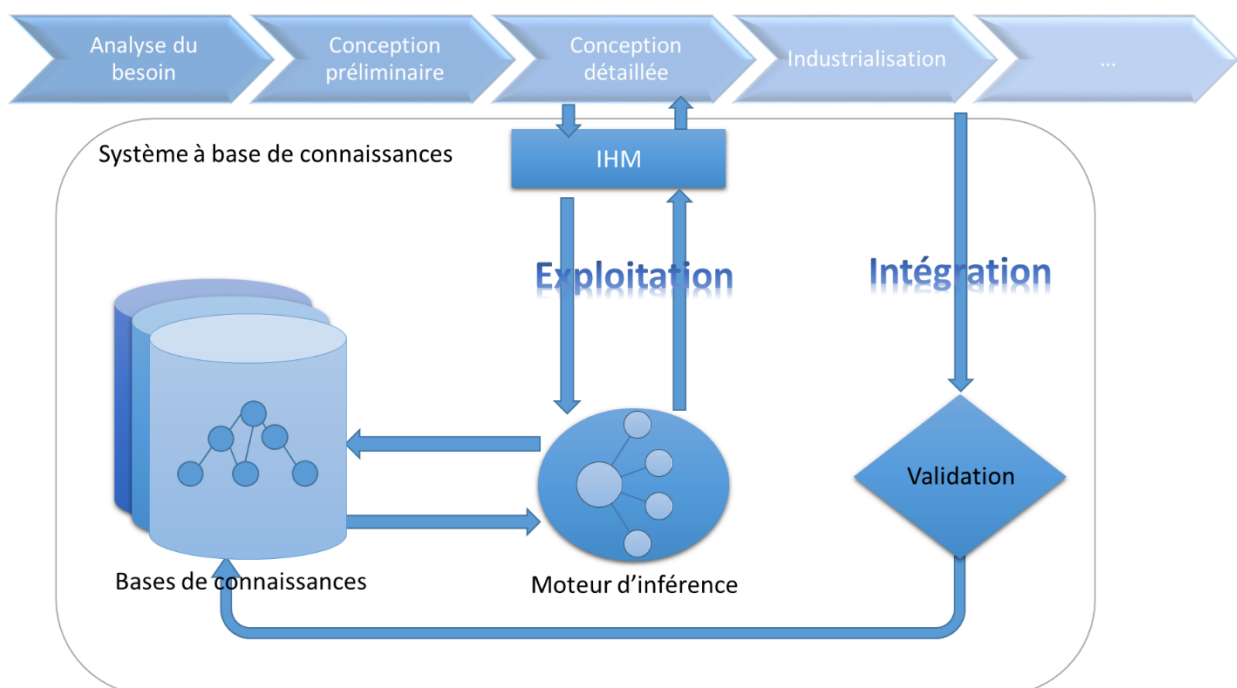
Analyse du besoin

Conception préliminaire

Conception détaillée

Industrialisation

…

Système à base de connaissances

IHM

Exploitation

Intégration

Validation

Bases de connaissances

Moteur d'inférence